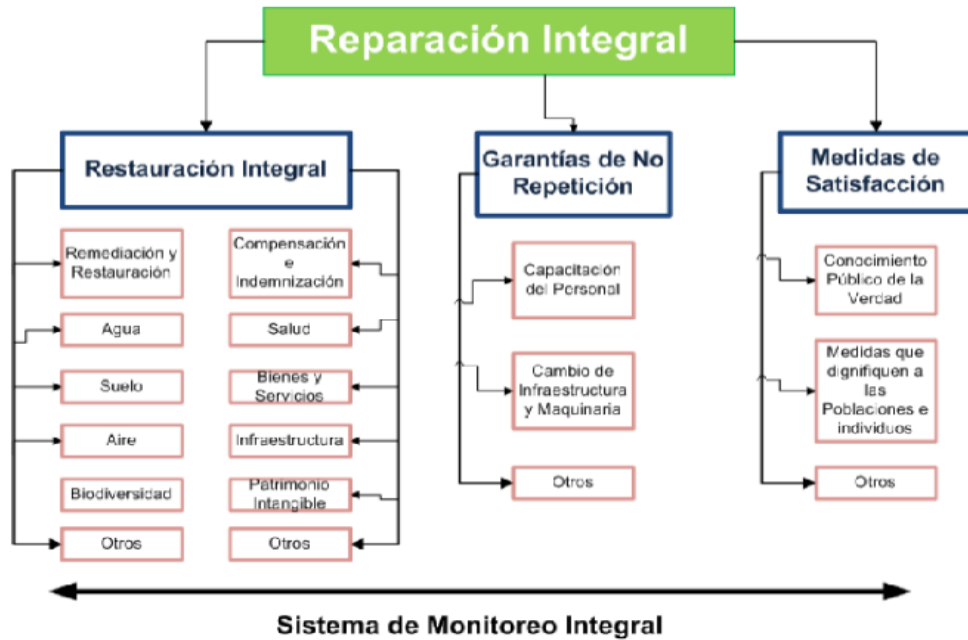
Reparación Integral

Restauración Integral

Remediación y Restauración

Agua

Suelo

Aire

Biodiversidad

Otros

Compensación e Indemnización

Salud

Bienes y Servicios

Infraestructura

Patrimonio Intangible

Otros

Garantías de No Repetición

Capacitación del Personal

Cambio de Infraestructura y Maquinaria

Otros

Medidas de Satisfacción

Conocimiento Público de la Verdad

Medidas que dignifiquen a las Poblaciones e individuos

Otros

Sistema de Monitoreo Integral